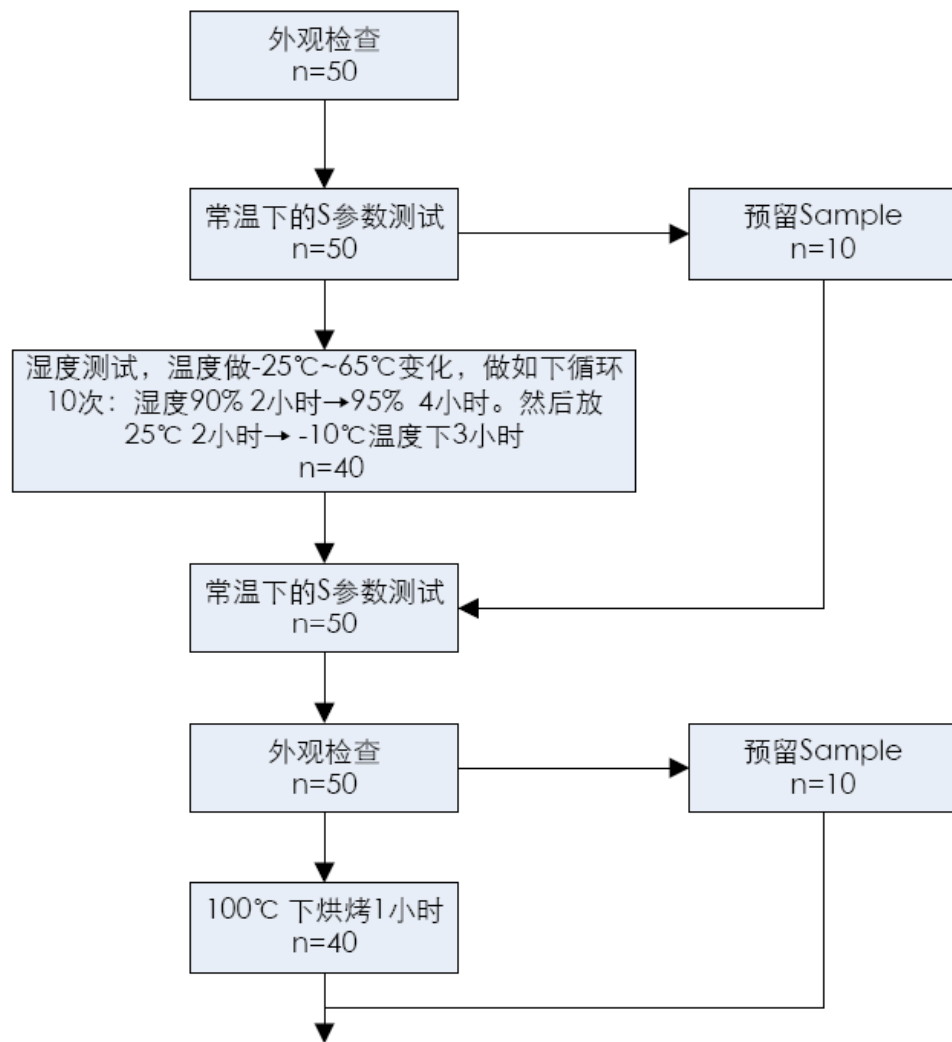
外观检查
n=50

常温下的S参数测试
n=50

预留Sample
n=10

湿度测试，温度做-25℃~65℃变化，做如下循环10次：湿度90% 2小时→95% 4小时。然后放25℃ 2小时→ -10℃温度下3小时
n=40

常温下的S参数测试
n=50

外观检查
n=50

预留Sample
n=10

100℃ 下烘烤1小时
n=40